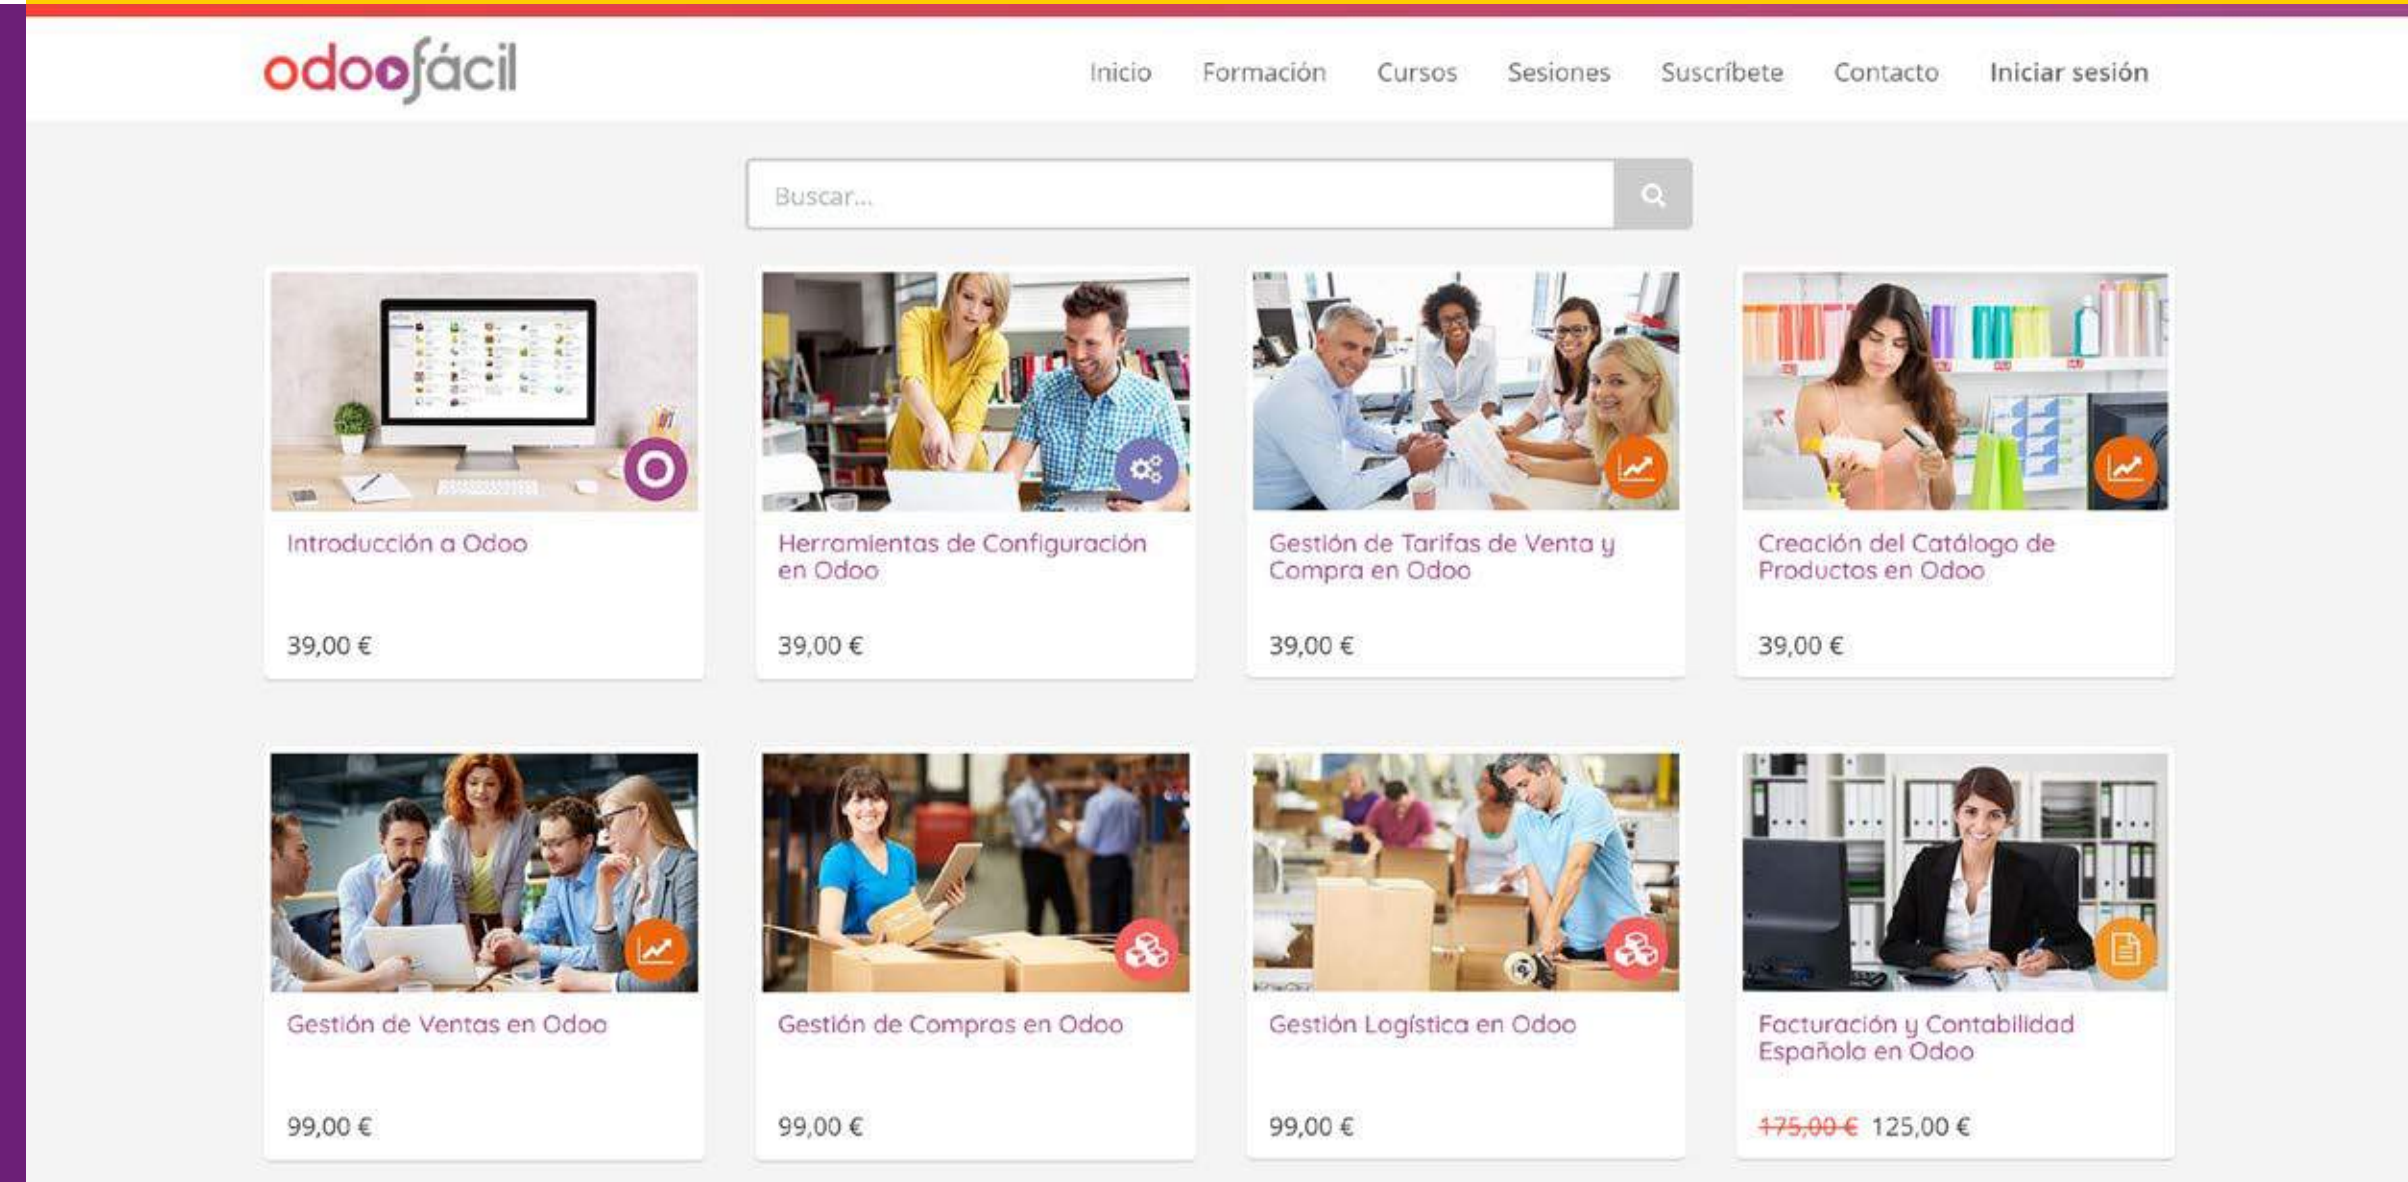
odoofácil

Inicio Formación Cursos Sesiones Suscríbete Contacto Iniciar sesión

Buscar...

Introducción a Odoo

39,00 €

Herramientas de Configuración en Odoo

39,00 €

Gestión de Tarifas de Venta y Compra en Odoo

39,00 €

Creación del Catálogo de Productos en Odoo

39,00 €

Gestión de Ventas en Odoo

99,00 €

Gestión de Compras en Odoo

99,00 €

Gestión Logística en Odoo

99,00 €

Facturación y Contabilidad Española en Odoo

~~175,00 €~~ 125,00 €